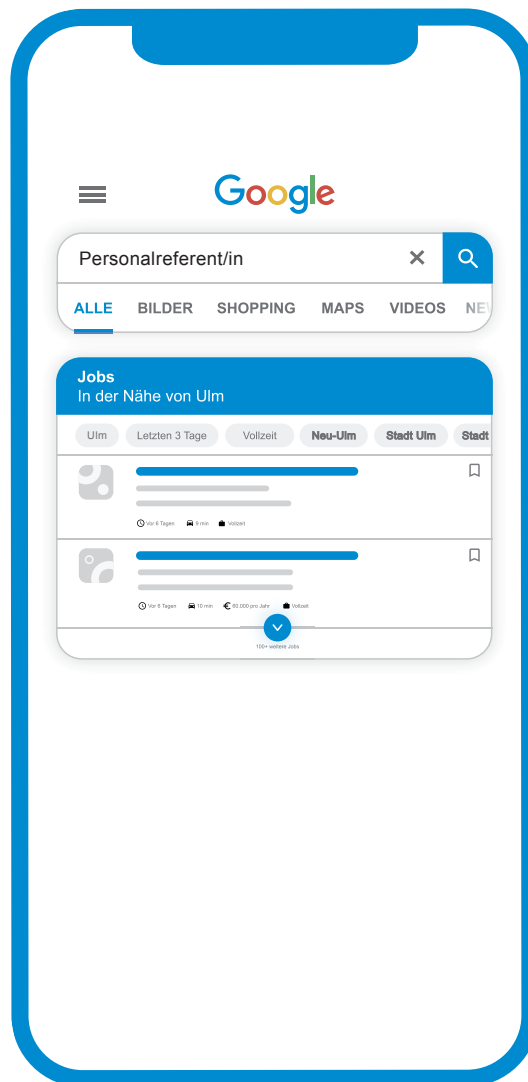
Google

Personalreferent/in

ALLE BILDER SHOPPING MAPS VIDEOS NE

Jobs
In der Nähe von Ulm

Ulm Letzten 3 Tage Vollzeit Neu-Ulm Stadt Ulm Stadt

Vor 6 Tagen 9 min Vollzeit

Vor 6 Tagen 10 min 60.000 pro Jahr Vollzeit

100+ weitere Jobs